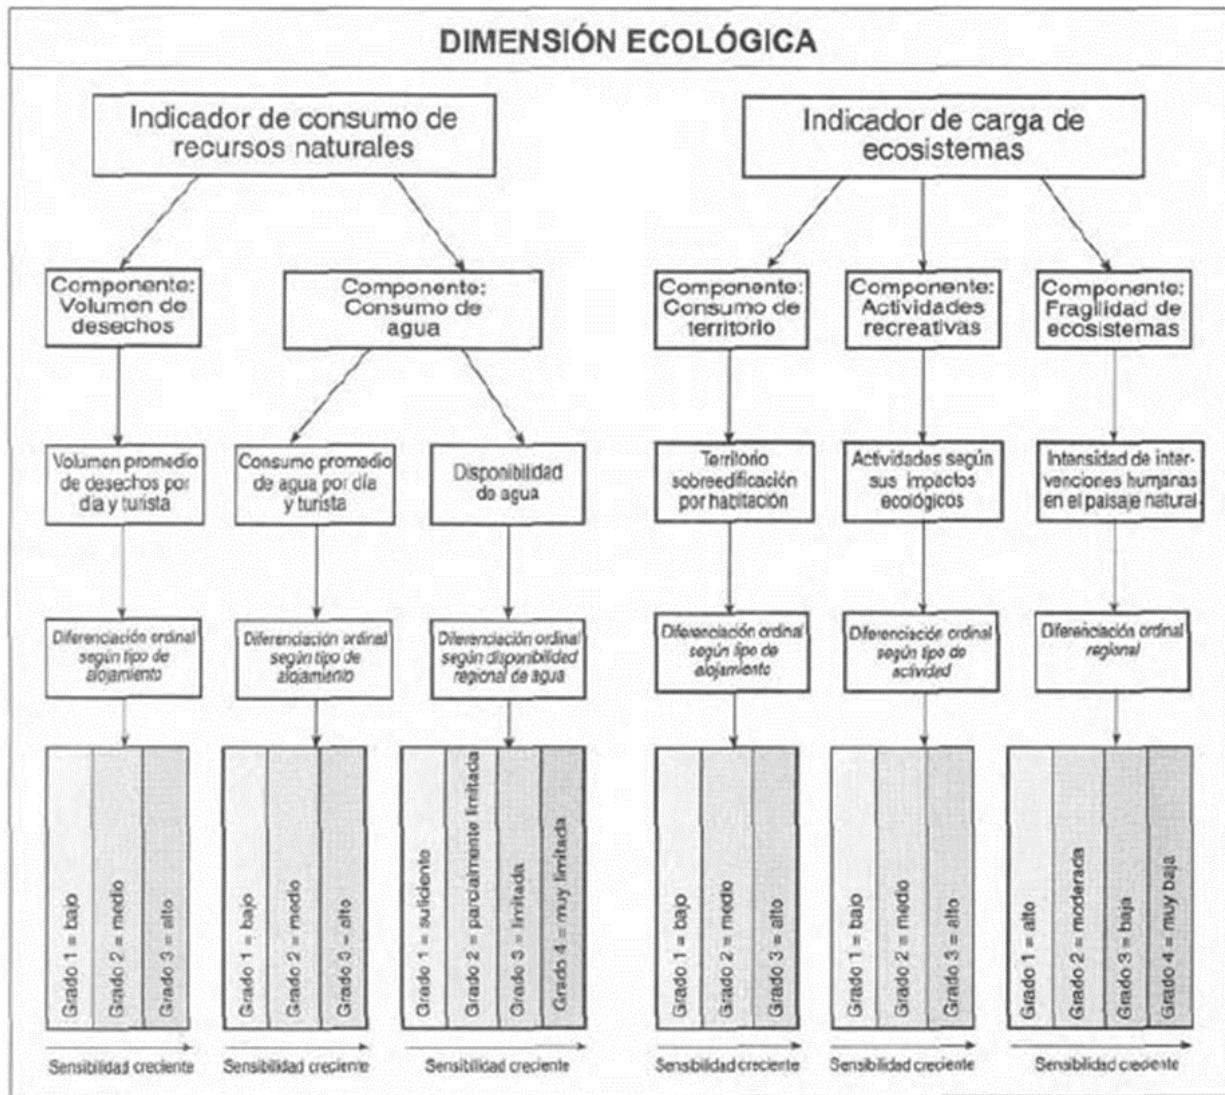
DIMENSIÓN ECOLÓGICA

Indicador de consumo de recursos naturales

Componente: Volumen de desechos

Volumen promedio de desechos por día y turista

Diferenciación ordinal según tipo de alojamiento

Grado 1 = bajo
Grado 2 = medio
Grado 3 = alto

Sensibilidad creciente

Componente: Consumo de agua

Consumo promedio de agua por día y turista

Diferenciación ordinal según tipo de alojamiento

Grado 1 = bajo
Grado 2 = medio
Grado 3 = alto

Sensibilidad creciente

Disponibilidad de agua

Diferenciación ordinal según disponibilidad regional de agua

Grado 1 = suficiente
Grado 2 = parcialmente limitada
Grado 3 = limitada
Grado 4 = muy limitada

Sensibilidad creciente

Indicador de carga de ecosistemas

Componente: Consumo de territorio

Territorio sobreedificación por habitación

Diferenciación ordinal según tipo de alojamiento

Grado 1 = bajo
Grado 2 = medio
Grado 3 = alto

Sensibilidad creciente

Componente: Actividades recreativas

Actividades según sus impactos ecológicos

Diferenciación ordinal según tipo de actividad

Grado 1 = bajo
Grado 2 = medio
Grado 3 = alto

Sensibilidad creciente

Componente: Fragilidad de ecosistemas

Intensidad de intervenciones humanas en el paisaje natural

Diferenciación ordinal regional

Grado 1 = alto
Grado 2 = moderada
Grado 3 = baja
Grado 4 = muy baja

Sensibilidad creciente